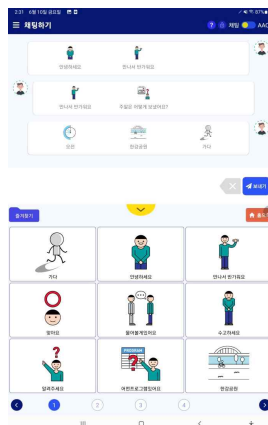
2:31 6월 10일 금요일

☰ 채팅하기

채팅 AAC

안녕하세요

만나서 반가워요

만나서 반가워요

주말은 어떻게 보내셨나요?

오늘

한강공원

가다

보내기

즐겨찾기

홈으

가다

안녕하세요

만나서 반가워요

좋아요

잘 부탁드립니다

수고하세요

알려주세요

어린이 프로그램

한강공원

1

2

3

4